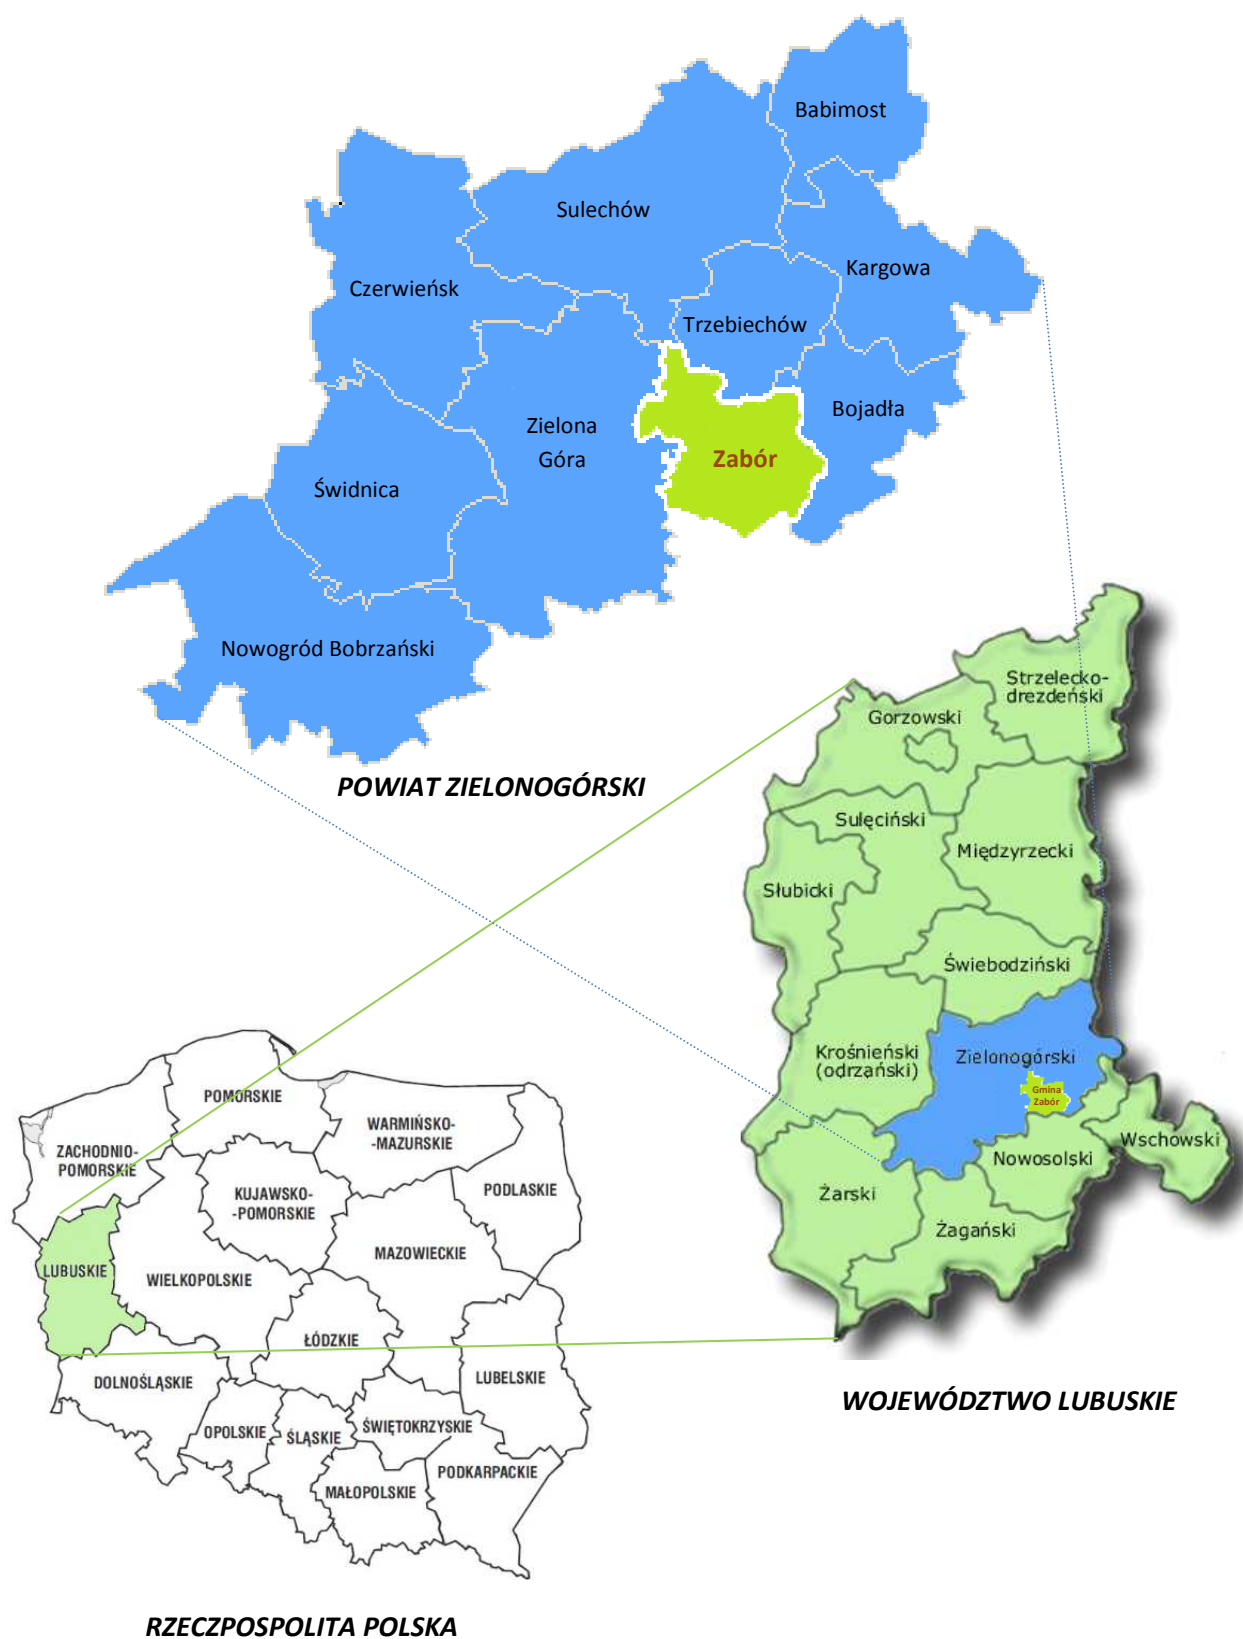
Babimost
Sulechów
Kargowa
Czerwieńsk
Trzebiechów
Bojadła
Zielona Góra
Zabór
Świdnica
Nowogród Bobrzański

POWIAT ZIELONOGÓRSKI

Strzelecko-drezdeński
Gorzowski
Sulęciński
Międzyrzecki
Słubicki
Świebodziński
Krośnieński (odrzański)
Zielonogórski
Gmina Zabór
Wschowski
Nowosolski
Żarski
Żagański

WOJEWÓDZTWO LUBUSKIE

POMORSKIE
ZACHODNIO-POMORSKIE
WARMIŃSKO-MAZURSKIE
KUJAWSKO-POMORSKIE
PODLASKIE
LUBUSKIE
WIELKOPOLSKIE
MAZOWIECKIE
ŁÓDZKIE
LUBELSKIE
DOLNOŚLĄSKIE
OPOLSKIE
ŚLĄSKIE
ŚWIĘTOKRZYSKIE
PODKARPACKIE
MAŁOPOLSKIE

RZECZPOSPOLITA POLSKA